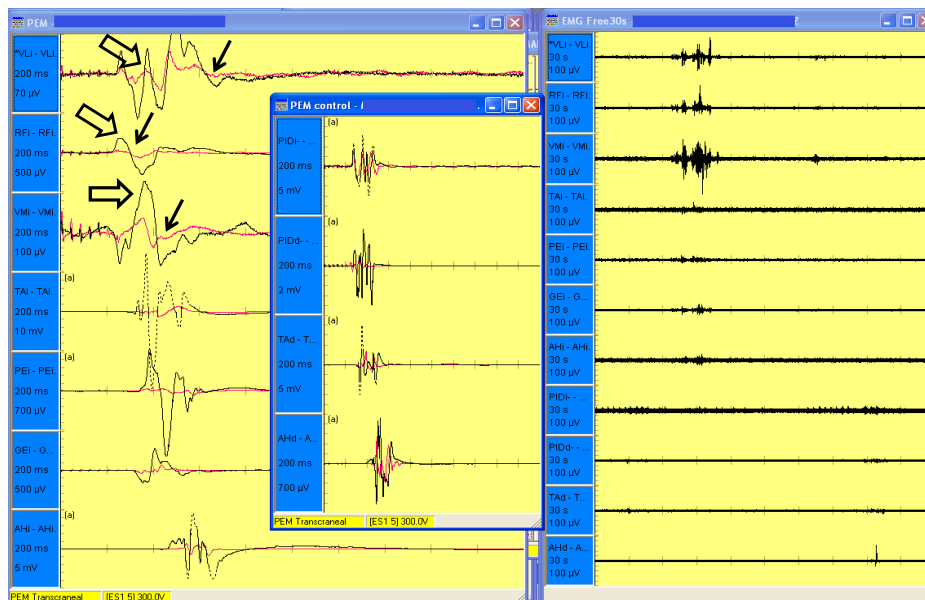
PEM

*VLi - VLi
200 ms
70 µV

RFi - RFi
200 ms
500 µV

VMi - VMi
200 ms
100 µV

(a)
TAi - TAi
200 ms
10 mV

(a)
PEi - PEi
200 ms
700 µV

(a)
GEi - G
200 ms
500 µV

(a)
AHi - AHi
200 ms
5 mV

PEM Transcraneal [ES1 5] 300.0V

PEM control - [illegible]

(a)
PIDi - ...
200 ms
5 mV

(a)
PIDd - ...
200 ms
2 mV

(a)
TAd - T...
200 ms
5 mV

(a)
AHd - A...
200 ms
700 µV

PEM Transcraneal [ES1 5] 300.0V

EMG Free30s

*VLi - VLi
30 s
100 µV

RFi - RFi
30 s
100 µV

VMi - VMi
30 s
100 µV

TAi - TAi
30 s
100 µV

PEi - PEi
30 s
100 µV

GEi - G
30 s
100 µV

AHi - AHi
30 s
100 µV

PIDi - ...
30 s
100 µV

PIDd - ...
30 s
100 µV

TAd - T...
30 s
100 µV

AHd - A...
30 s
100 µV